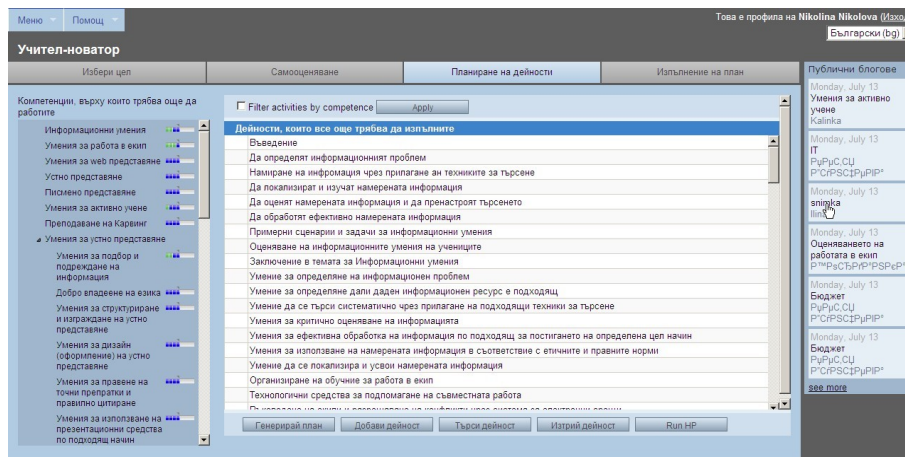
Меню Помощ

Това е профила на Nikolina Nikolova (Изход)

Български (bg)

Учител-новатор

Избери цел | Самооценяване | Планиране на дейности | Изпълнение на план

Компетенции, върху които трябва още да работите

Информационни умения
Умения за работа в екип
Умения за web представяне
Устно представяне
Писмено представяне
Умения за активно учене
Преподаване на Карвинг
Умения за устно представяне
Умения за подбор и подреждане на информация
Добро владеене на езика
Умения за структуриране и изграждане на устно представяне
Умения за дизайн (оформление) на устно представяне
Умения за правене на точни препратки и правилно цитиране
Умения за използване на презентационни средства по подходящ начин

Filter activities by competence Apply

Дейности, които все още трябва да изпълните
Въведение
Да определят информационният проблем
Намиране на информация чрез прилагане ан техниките за търсене
Да локализират и изучат намерената информация
Да оценят намерената информация и да пренастроят търсенето
Да обработят ефективно намерената информация
Примерни сценарии и задачи за информационни умения
Оценяване на информационните умения на учениците
Заключение в темата за Информационни умения
Умение за определяне на информационен проблем
Умение за определяне дали даден информационен ресурс е подходящ
Умение да се търси систематично чрез прилагане на подходящи техники за търсене
Умения за критично оценяване на информацията
Умения за ефективна обработка на информация по подходящ за постигането на определена цел начин
Умения за използване на намерената информация в съответствие с етичните и правните норми
Умение да се локализира и усвои намерената информация
Организиране на обучение за работа в екип
Технологични средства за подпомагане на съвместната работа
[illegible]

Генерирай план | Добави дейност | Търси дейност | Изтрий дейност | Run HP

Публични блогове
Monday, July 13
Умения за активно учене
Kalinka
Monday, July 13
IT
РџРµС,СЏ
Р"СЃРЅС‡РµРІР°
Monday, July 13
snimka
Ilina
Monday, July 13
Оценяването на работата в екип
Р™РsСЂРґР°РЅРєР°
Monday, July 13
Бюджет
РџРµС,СЏ
Р"СЃРЅС‡РµРІР°
Monday, July 13
Бюджет
РџРµС,СЏ
Р"СЃРЅС‡РµРІР°
see more